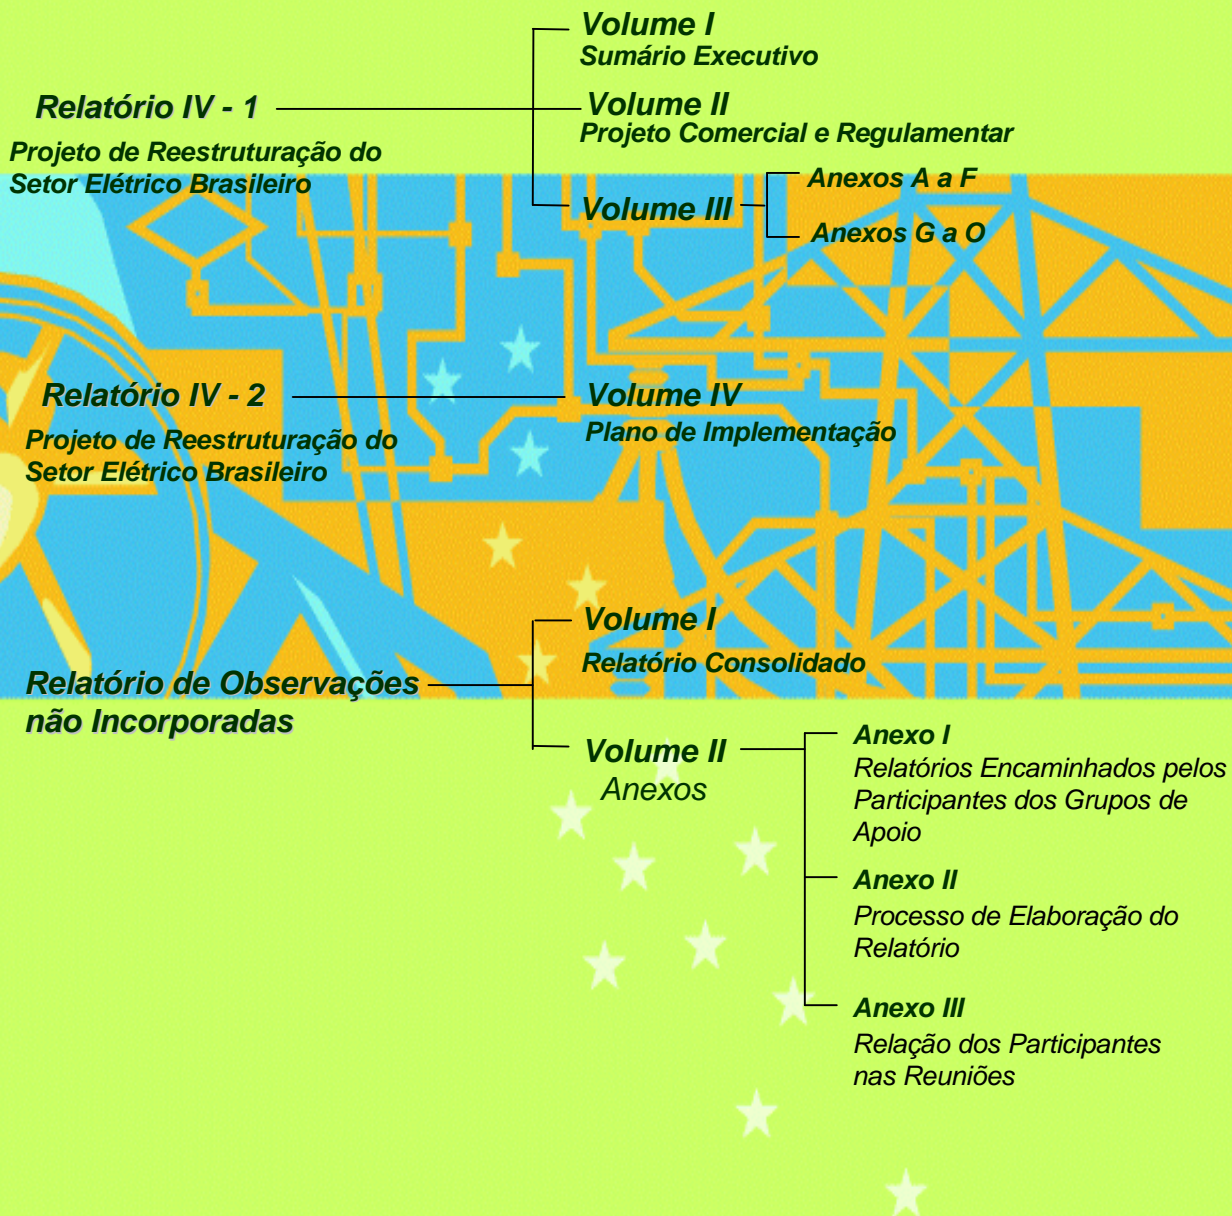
Relatório IV - 1

Projeto de Reestruturação do Setor Elétrico Brasileiro

Volume I
Sumário Executivo

Volume II
Projeto Comercial e Regulamentar

Volume III

Anexos A a F

Anexos G a O

Relatório IV - 2

Projeto de Reestruturação do Setor Elétrico Brasileiro

Volume IV
Plano de Implementação

Relatório de Observações não Incorporadas

Volume I
Relatório Consolidado

Volume II
Anexos

Anexo I
Relatórios Encaminhados pelos Participantes dos Grupos de Apoio

Anexo II
Processo de Elaboração do Relatório

Anexo III
Relação dos Participantes nas Reuniões